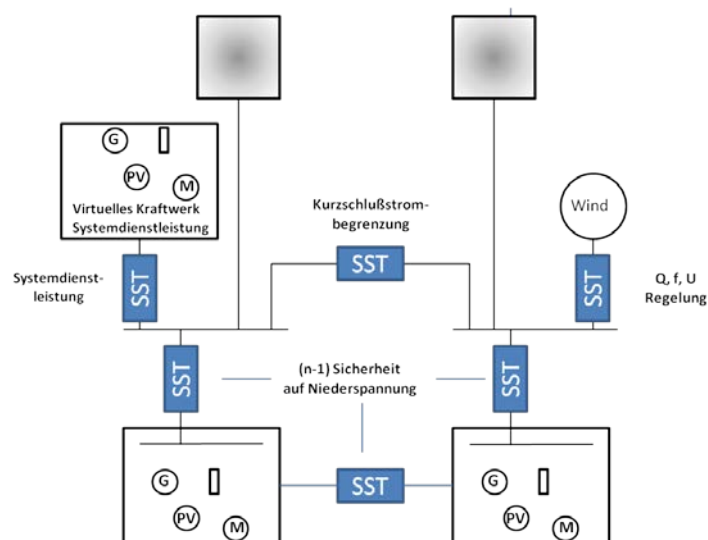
G

PV

M

Virtuelles Kraftwerk Systemdienstleistung

Kurzschlußstrombegrenzung

Wind

Systemdienstleistung

SST

SST

SST

Q, f, U Regelung

SST

(n-1) Sicherheit auf Niederspannung

SST

SST

G

PV

M

G

PV

M